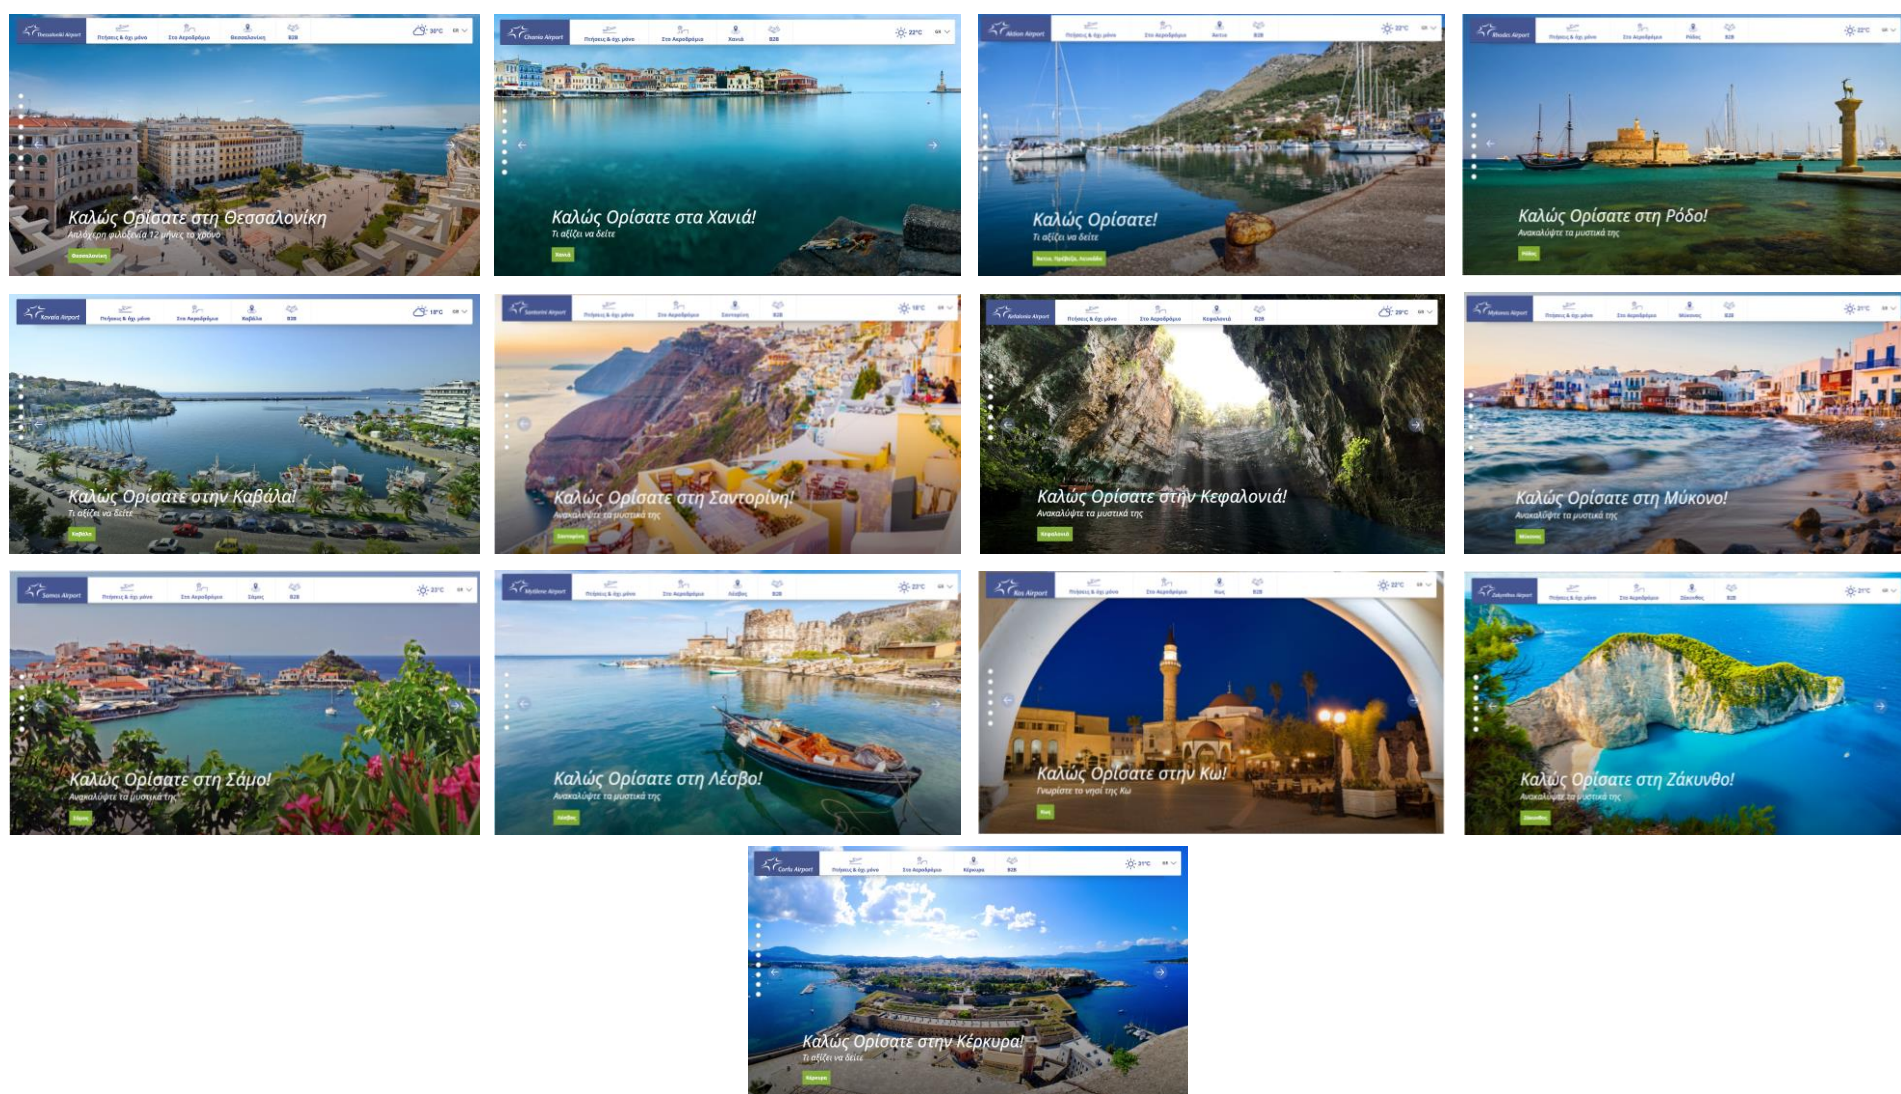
Thessaloniki Airport Πτήσεις & όχι μόνο Στο Αεροδρόμιο Θεσσαλονίκη B2B 30°C GR

Καλώς Ορίσατε στη Θεσσαλονίκη
Απλόχερη φιλοξενία 12 μήνες το χρόνο
Θεσσαλονίκη

Chania Airport Πτήσεις & όχι μόνο Στο Αεροδρόμιο Χανιά B2B 22°C GR

Καλώς Ορίσατε στα Χανιά!
Τι αξίζει να δείτε
Χανιά

Aktion Airport Πτήσεις & όχι μόνο Στο Αεροδρόμιο Άκτιο B2B 22°C GR

Καλώς Ορίσατε!
Τι αξίζει να δείτε
Άκτιο, Πρέβεζα, Λευκάδα

Rhodes Airport Πτήσεις & όχι μόνο Στο Αεροδρόμιο Ρόδος B2B 22°C GR

Καλώς Ορίσατε στη Ρόδο!
Ανακαλύψτε τα μυστικά της
Ρόδος

Kavala Airport Πτήσεις & όχι μόνο Στο Αεροδρόμιο Καβάλα B2B 18°C GR

Καλώς Ορίσατε στην Καβάλα!
Τι αξίζει να δείτε
Καβάλα

Santorini Airport Πτήσεις & όχι μόνο Στο Αεροδρόμιο Σαντορίνη B2B 18°C GR

Καλώς Ορίσατε στη Σαντορίνη!
Ανακαλύψτε τα μυστικά της
Σαντορίνη

Kefalonia Airport Πτήσεις & όχι μόνο Στο Αεροδρόμιο Κεφαλονιά B2B 20°C GR

Καλώς Ορίσατε στην Κεφαλονιά!
Ανακαλύψτε τα μυστικά της
Κεφαλονιά

Mykonos Airport Πτήσεις & όχι μόνο Στο Αεροδρόμιο Μύκονος B2B 21°C GR

Καλώς Ορίσατε στη Μύκονο!
Ανακαλύψτε τα μυστικά της
Μύκονος

Samos Airport Πτήσεις & όχι μόνο Στο Αεροδρόμιο Σάμος B2B 22°C GR

Καλώς Ορίσατε στη Σάμο!
Ανακαλύψτε τα μυστικά της
Σάμος

Mytilene Airport Πτήσεις & όχι μόνο Στο Αεροδρόμιο Λέσβος B2B 22°C GR

Καλώς Ορίσατε στη Λέσβο!
Ανακαλύψτε τα μυστικά της
Λέσβος

Kos Airport Πτήσεις & όχι μόνο Στο Αεροδρόμιο Κως B2B 22°C GR

Καλώς Ορίσατε στην Κω!
Γνωρίστε το νησί της Κω
Κως

Zakynthos Airport Πτήσεις & όχι μόνο Στο Αεροδρόμιο Ζάκυνθος B2B 21°C GR

Καλώς Ορίσατε στη Ζάκυνθο!
Ανακαλύψτε τα μυστικά της
Ζάκυνθος

Corfu Airport Πτήσεις & όχι μόνο Στο Αεροδρόμιο Κέρκυρα B2B 21°C GR

Καλώς Ορίσατε στην Κέρκυρα!
Τι αξίζει να δείτε
Κέρκυρα